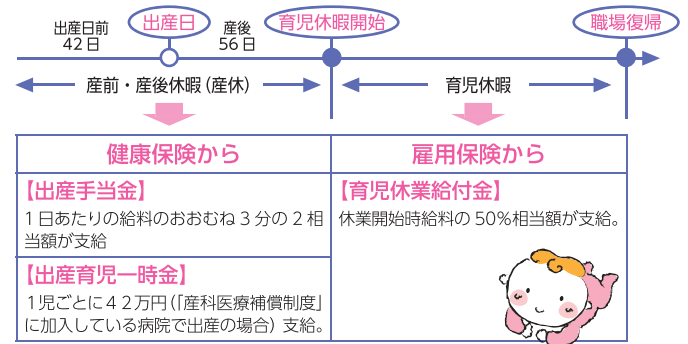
出産日前 42日

出産日

産後 56日

育児休暇開始

職場復帰

産前・産後休暇（産休）

育児休暇

健康保険から

【出産手当金】

１日あたりの給料のおおむね３分の２相当額が支給

【出産育児一時金】

１児ごとに４２万円（「産科医療補償制度」に加入している病院で出産の場合）支給。

雇用保険から

【育児休業給付金】

休業開始時給料の 50％相当額が支給。